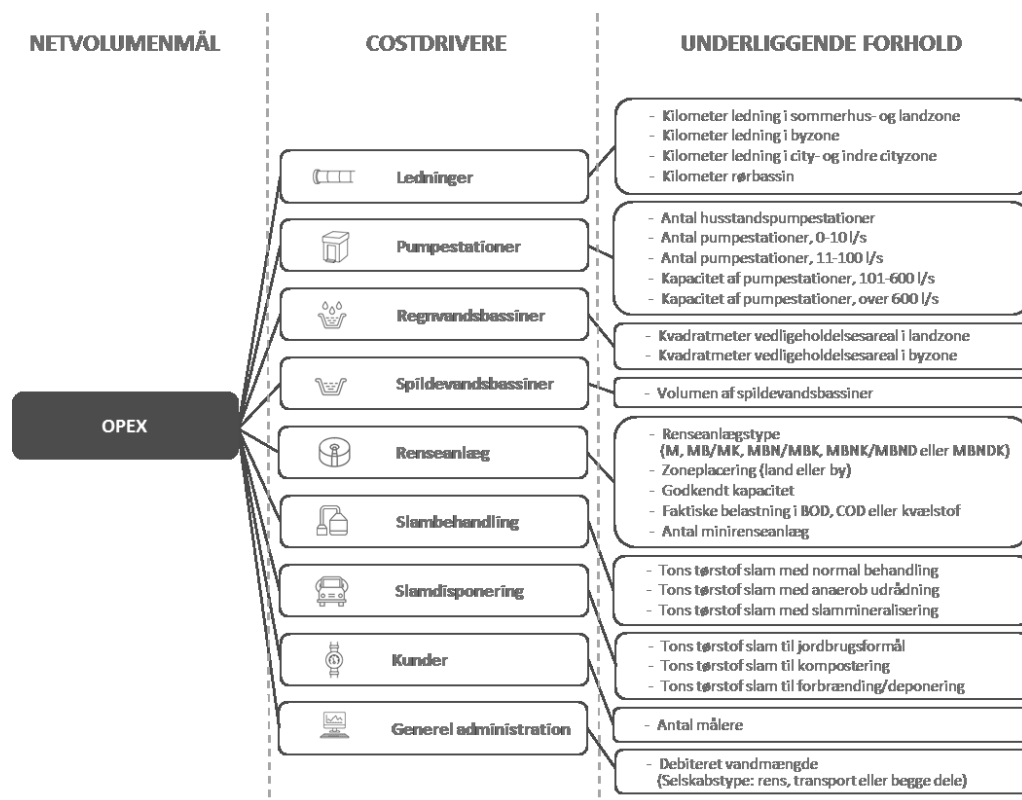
NETVOLUMENMÅL

COSTDRIVERE

UNDERLIGGENDE FORHOLD

OPEX

Ledninger

Pumpestationer

Regnvandsbassiner

Spildevandsbassiner

Renseanlæg

Slambehandling

Slamdisponering

Kunder

Generel administration

- Kilometer ledning i sommerhus- og landzone
- Kilometer ledning i byzone
- Kilometer ledning i city- og indre cityzone
- Kilometer rørbassin

- Antal husstandspumpestationer
- Antal pumpestationer, 0-10 l/s
- Antal pumpestationer, 11-100 l/s
- Kapacitet af pumpestationer, 101-600 l/s
- Kapacitet af pumpestationer, over 600 l/s

- Kvadratmeter vedligeholdelsesareal i landzone
- Kvadratmeter vedligeholdelsesareal i byzone

- Volumen af spildevandsbassiner

- Renseanlægstype (M, MB/MK, MBN/MBK, MBNK/MBND eller MBNDK)
- Zoneplacering (land eller by)
- Godkendt kapacitet
- Faktiske belastning i BOD, COD eller kvælstof
- Antal minirenseanlæg

- Tons tørstof slam med normal behandling
- Tons tørstof slam med anaerob udrådning
- Tons tørstof slam med slammineralisering

- Tons tørstof slam til jordbrugsformål
- Tons tørstof slam til kompostering
- Tons tørstof slam til forbrænding/deponering

- Antal målere

- Debiteret vandmængde (Selskabstype: rens, transport eller begge dele)